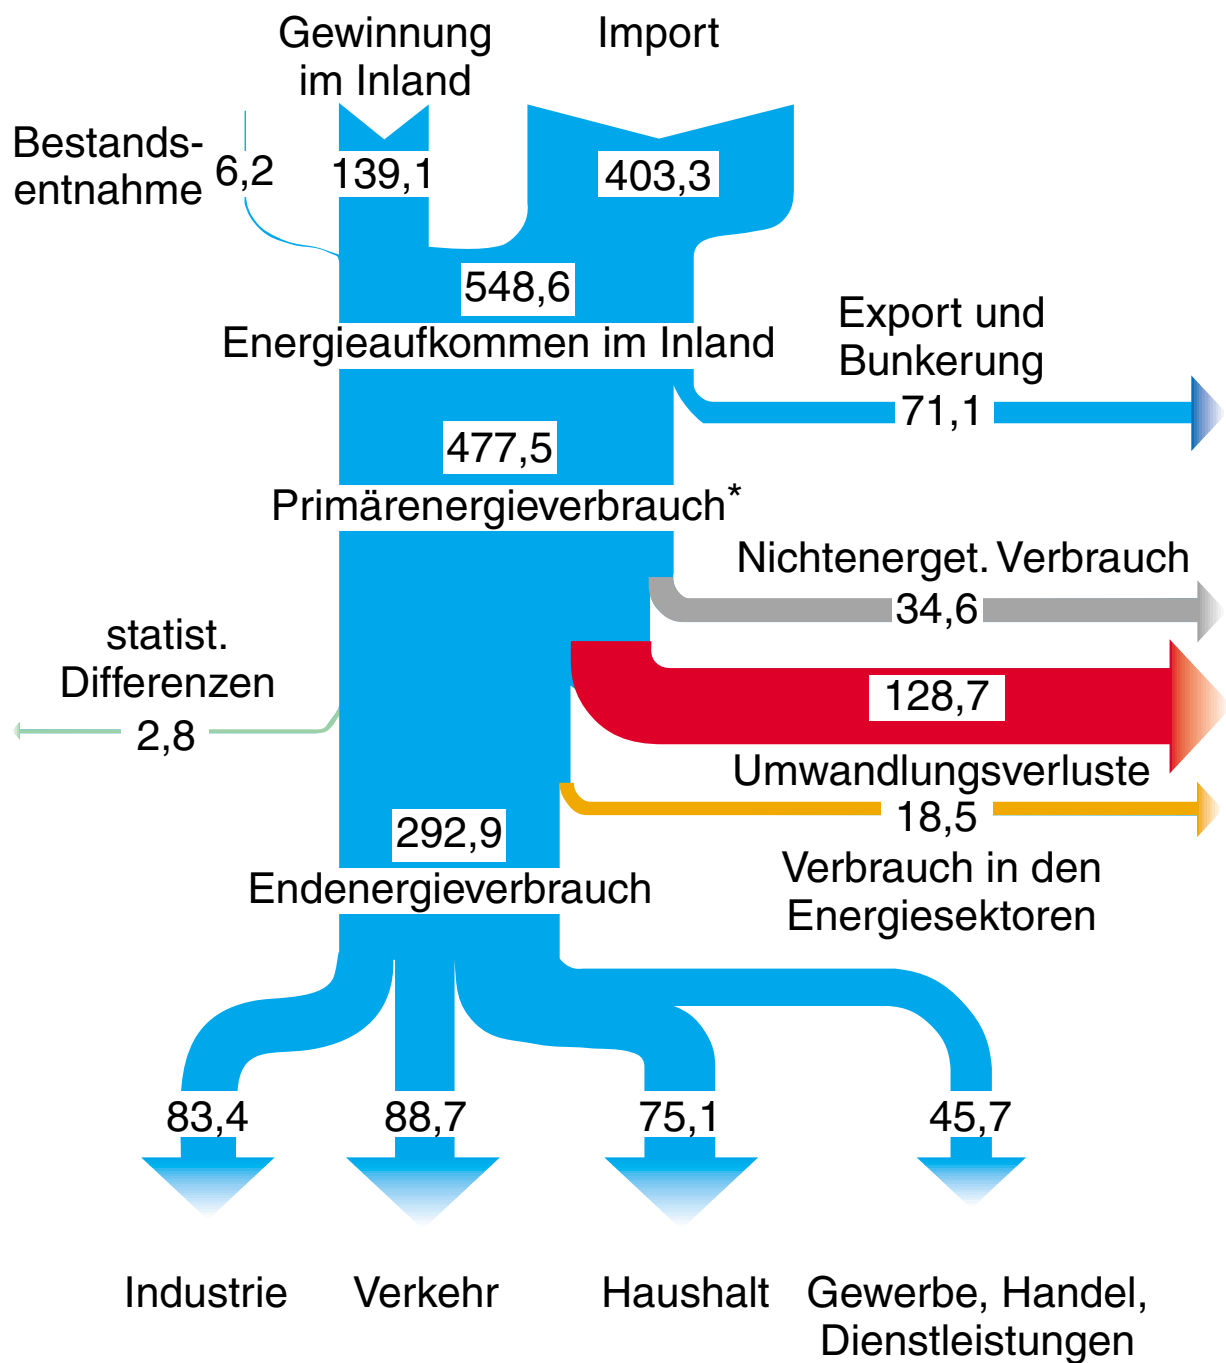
Gewinnung im Inland

Import

Bestandsentnahme 6,2

139,1

403,3

548,6

Energieaufkommen im Inland

Export und Bunkerung

71,1

477,5

Primärenergieverbrauch*

Nichtenerget. Verbrauch

34,6

statist. Differenzen

2,8

128,7

Umwandlungsverluste

18,5

Verbrauch in den Energiesektoren

292,9

Endenergieverbrauch

83,4

88,7

75,1

45,7

Industrie

Verkehr

Haushalt

Gewerbe, Handel, Dienstleistungen